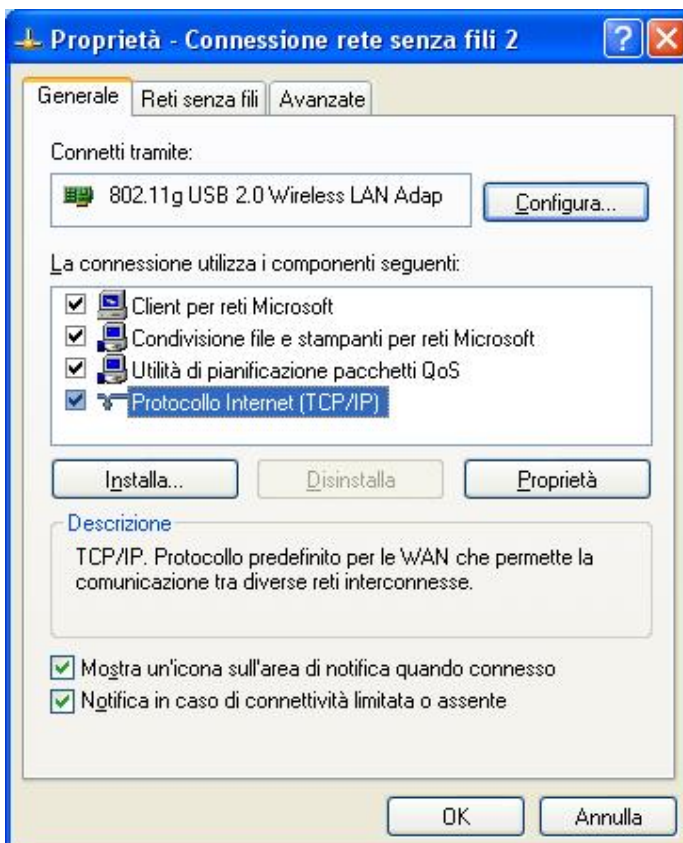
Proprietà - Connessione rete senza fili 2

Generale | Reti senza fili | Avanzate

Connetti tramite:

802.11g USB 2.0 Wireless LAN Adap

Configura...

La connessione utilizza i componenti seguenti:

Client per reti Microsoft
Condivisione file e stampanti per reti Microsoft
Utilità di pianificazione pacchetti QoS
Protocollo Internet (TCP/IP)

Installa... | Disinstalla | Proprietà

Descrizione

TCP/IP. Protocollo predefinito per le WAN che permette la comunicazione tra diverse reti interconnesse.

Mostra un'icona sull'area di notifica quando connesso
Notifica in caso di connettività limitata o assente

OK | Annulla